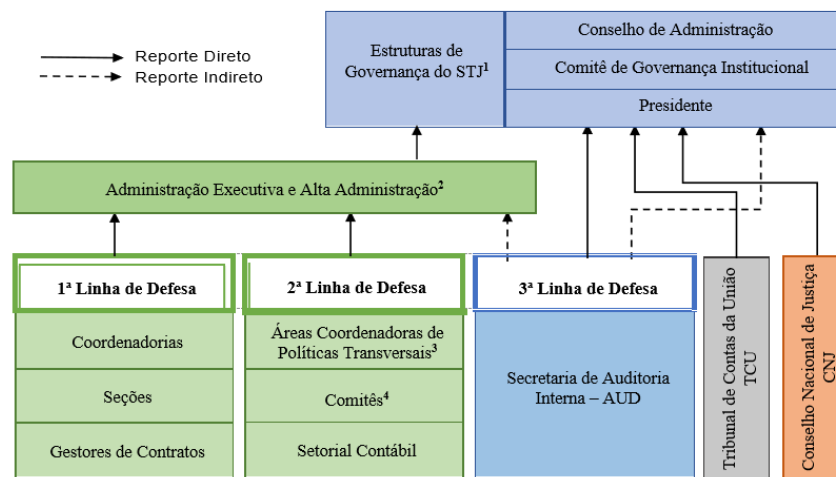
Reporte Direto
Reporte Indireto

Estruturas de Governança do STJ$^1$

Conselho de Administração

Comitê de Governança Institucional

Presidente

Administração Executiva e Alta Administração$^2$

1ª Linha de Defesa

Coordenadorias

Seções

Gestores de Contratos

2ª Linha de Defesa

Áreas Coordenadoras de Políticas Transversais$^3$

Comitês$^4$

Setorial Contábil

3ª Linha de Defesa

Secretaria de Auditoria Interna – AUD

Tribunal de Contas da União TCU

Conselho Nacional de Justiça CNJ